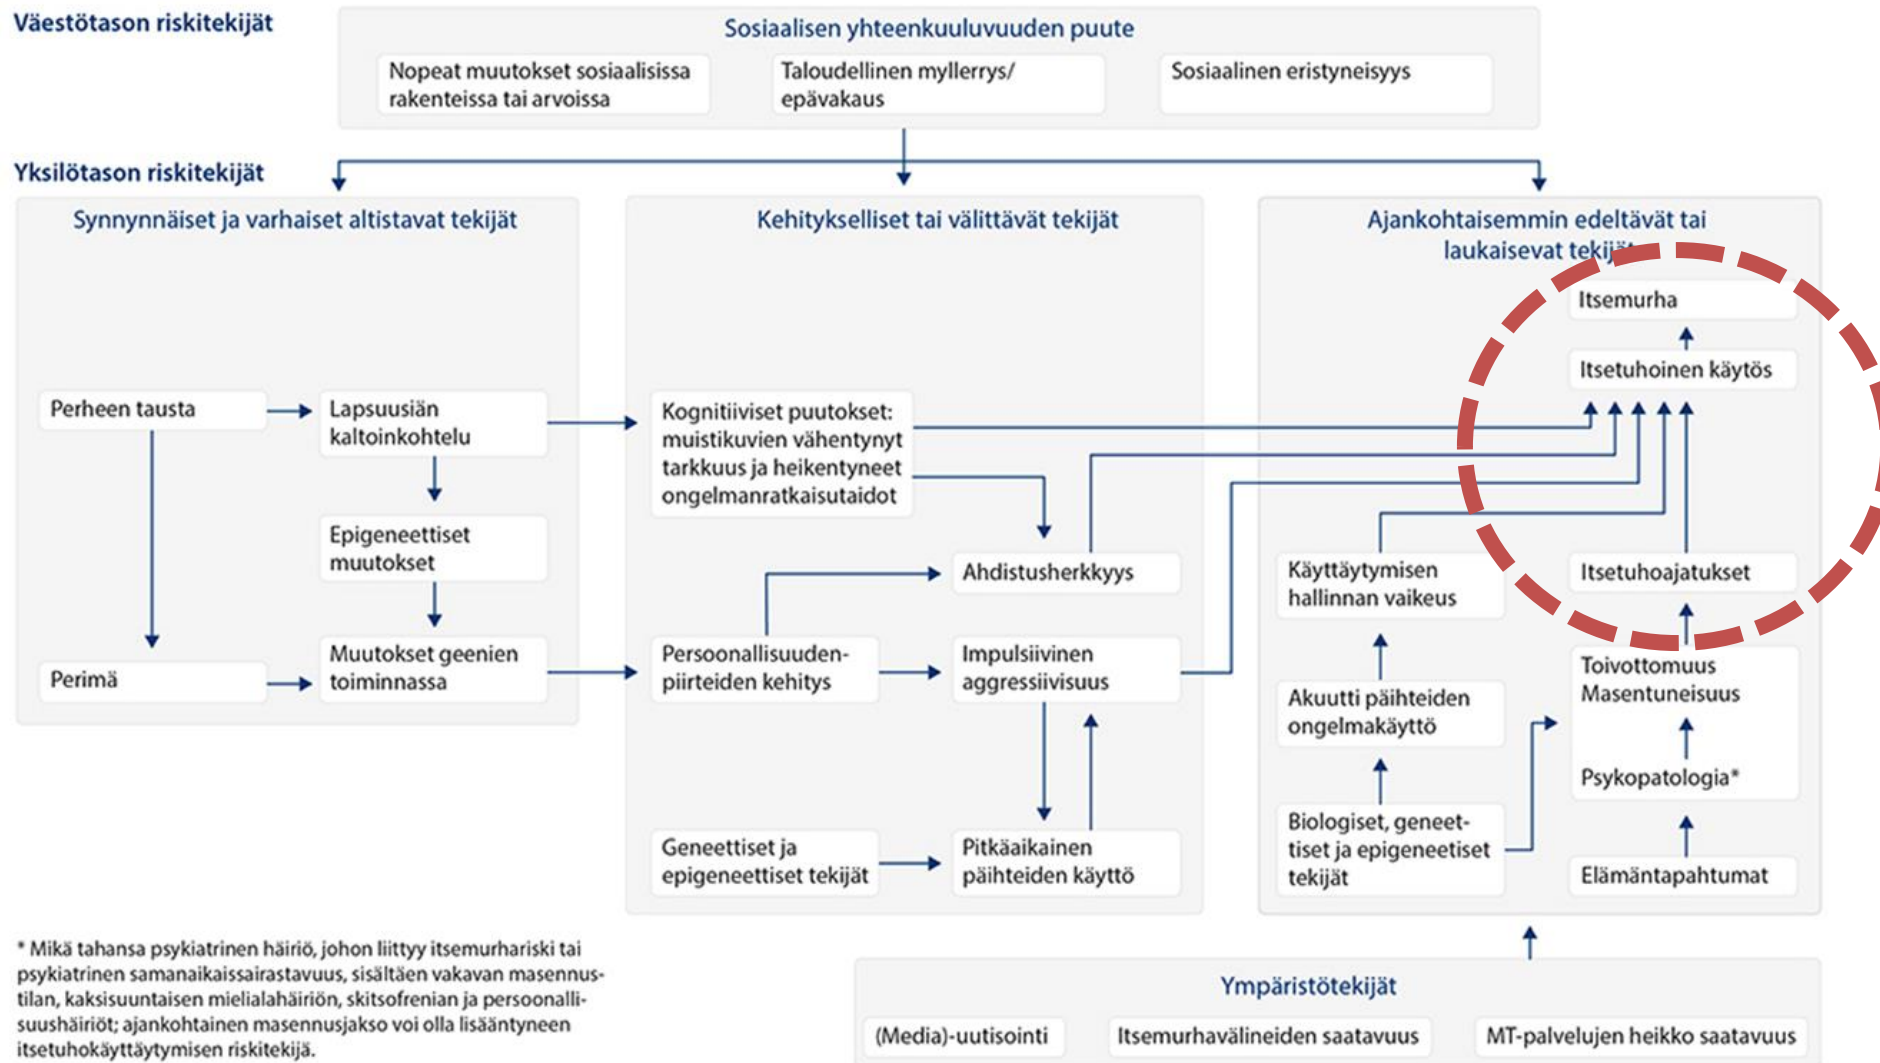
Väestötason riskitekijät

Sosiaalisen yhteenkuuluvuuden puute

Nopeat muutokset sosiaalisissa rakenteissa tai arvoissa

Taloudellinen myllerrys/ epävakaus

Sosiaalinen eristyneisyys

Yksilötason riskitekijät

Synnynnäiset ja varhaiset altistavat tekijät

Perheen tausta

Lapsuusiän kaltoinkohtelu

Epigeneettiset muutokset

Perimä

Muutokset geenien toiminnassa

Kehitykselliset tai välittävät tekijät

Kognitiiviset puutokset: muistikuvien vähentynyt tarkkuus ja heikentyneet ongelmanratkaisutaidot

Ahdistusherkkyys

Persoonallisuuden-piirteiden kehitys

Impulsiivinen aggressiivisuus

Geneettiset ja epigeneettiset tekijät

Pitkäaikainen päihteiden käyttö

Ajankohtaisemmin edeltävät tai laukaisevat tekijät

Itsemurha

Itsetuhoinen käytös

Käyttäytymisen hallinnan vaikeus

Itsetuhoajatukset

Akuutti päihteiden ongelmakäyttö

Toivottomuus Masentuneisuus

Psykopatologia*

Biologiset, geneettiset ja epigeneettiset tekijät

Elämäntapahtumat

* Mikä tahansa psykiatrinen häiriö, johon liittyy itsemurhariski tai psykiatrinen samanaikaissairastavuus, sisältäen vakavan masennustilan, kaksisuuntaisen mielialahäiriön, skitsofrenian ja persoonallisuushäiriöt; ajankohtainen masennusjakso voi olla lisääntyneen itsetuhokäyttäytymisen riskitekijä.

Ympäristötekijät

(Media)-uutisointi

Itsemurhavälineiden saatavuus

MT-palvelujen heikko saatavuus